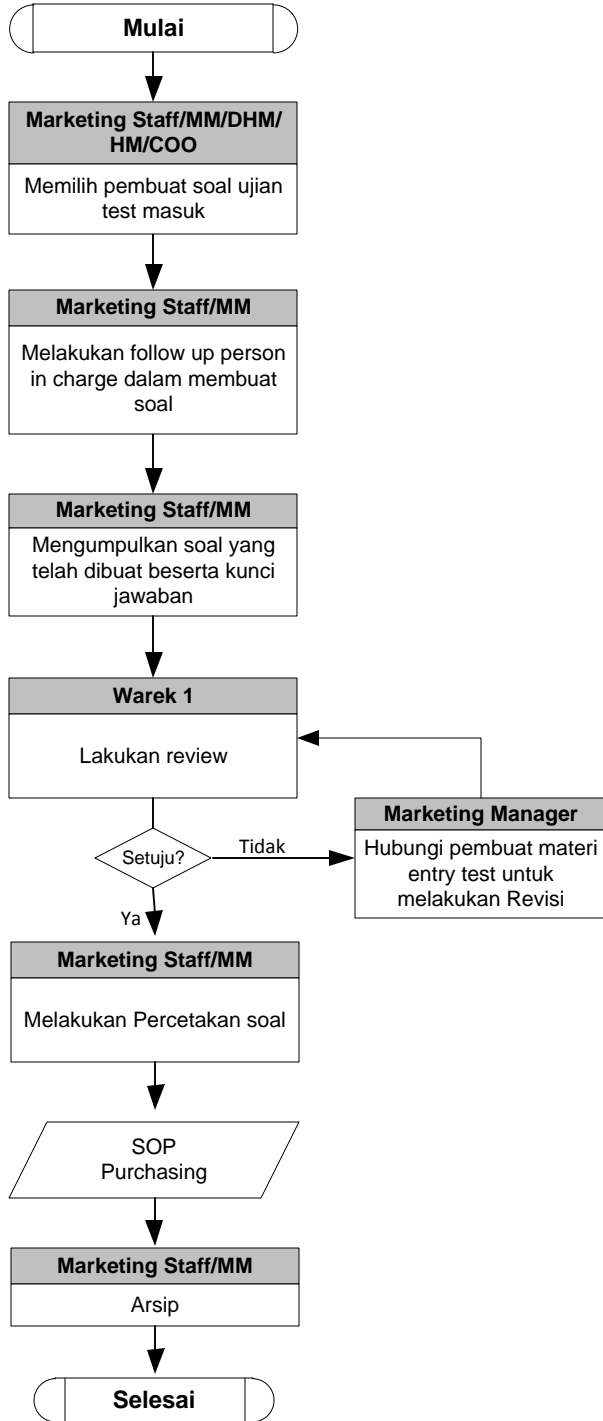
Mulai

Marketing Staff/MM/DHM/HM/COO

Memilih pembuat soal ujian test masuk

Marketing Staff/MM

Melakukan follow up person in charge dalam membuat soal

Marketing Staff/MM

Mengumpulkan soal yang telah dibuat beserta kunci jawaban

Warek 1

Lakukan review

Setuju?

Tidak

Marketing Manager

Hubungi pembuat materi entry test untuk melakukan Revisi

Ya

Marketing Staff/MM

Melakukan Percetakan soal

SOP Purchasing

Marketing Staff/MM

Arsip

Selesai